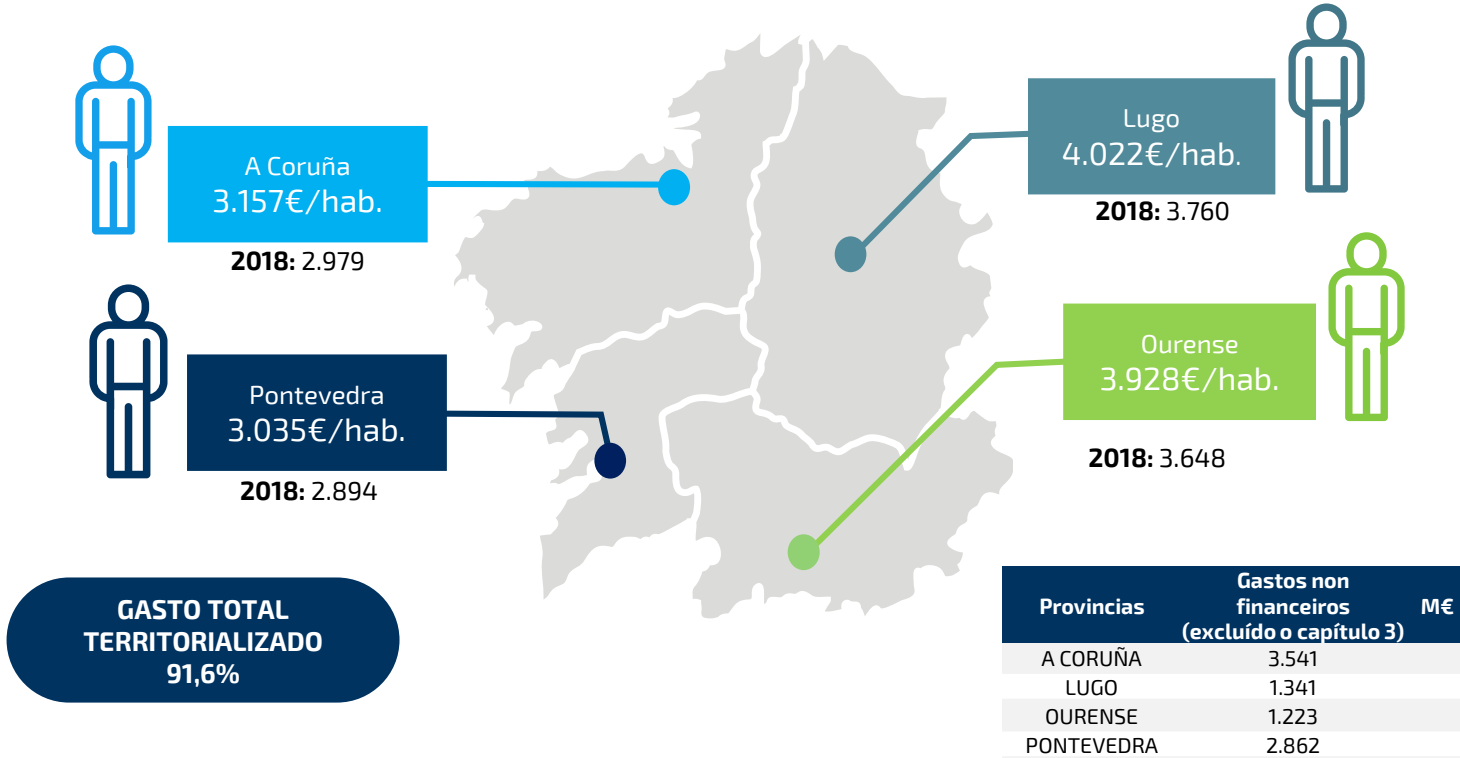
A Coruña
3.157€/hab.

**2018:** 2.979

Lugo
4.022€/hab.

**2018:** 3.760

Pontevedra
3.035€/hab.

**2018:** 2.894

Ourense
3.928€/hab.

**2018:** 3.648

GASTO TOTAL TERRITORIALIZADO
91,6%

| Provincias | Gastos non financeiros (excluído o capítulo 3) | M€ |
|---|---|---|
| A CORUÑA | 3.541 | |
| LUGO | 1.341 | |
| OURENSE | 1.223 | |
| PONTEVEDRA | 2.862 | |